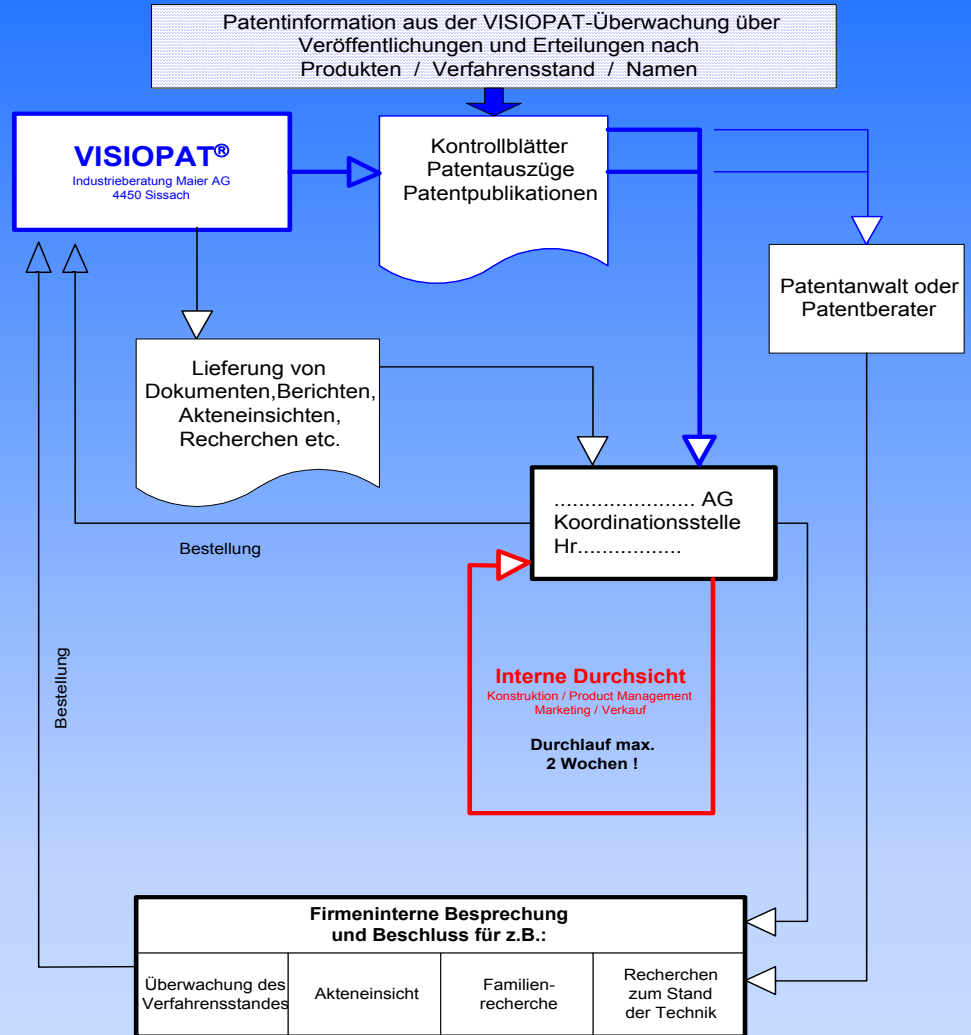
Patentinformation aus der VISIOPAT-Überwachung über Veröffentlichungen und Erteilungen nach Produkten / Verfahrensstand / Namen

VISIOPAT®
Industrieberatung Maier AG
4450 Sissach

Kontrollblätter
Patentauszüge
Patentpublikationen

Patentanwalt oder Patentberater

Lieferung von Dokumenten,Berichten, Akteneinsichten, Recherchen etc.

...................... AG
Koordinationsstelle
Hr................

Bestellung

Bestellung

Interne Durchsicht
Konstruktion / Product Management
Marketing / Verkauf

Durchlauf max. 2 Wochen !

Firmeninterne Besprechung und Beschluss für z.B.:

| Überwachung des Verfahrensstandes | Akteneinsicht | Familien-recherche | Recherchen zum Stand der Technik |
|---|---|---|---|